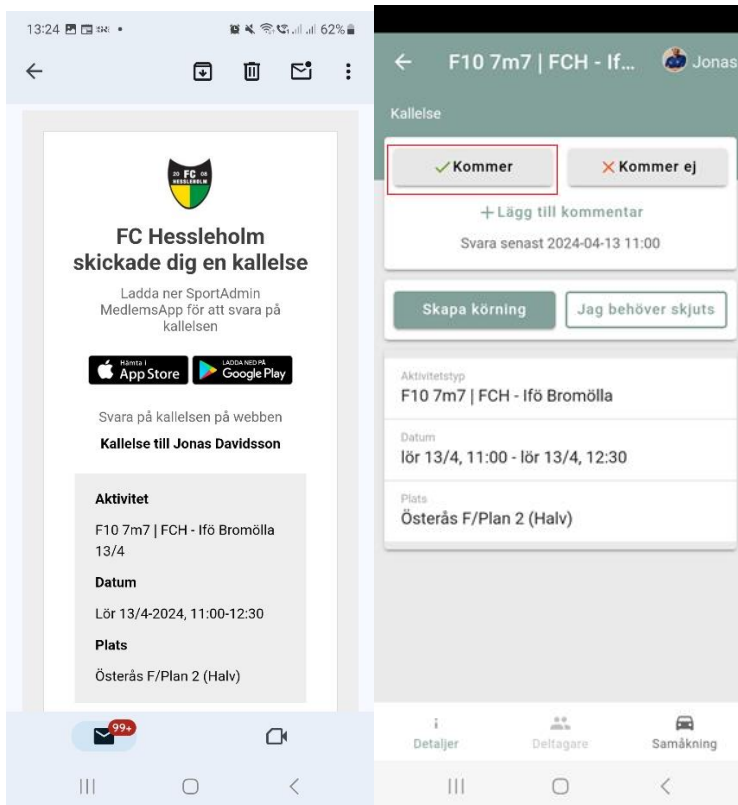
13:24 62%

20 FC 08
HESSLEHOLM

FC Hessleholm skickade dig en kallelse

Ladda ner SportAdmin MedlemsApp för att svara på kallelsen

Hämta i App Store
LADDA NED PÅ Google Play

Svara på kallelsen på webben

Kallelse till Jonas Davidsson

Aktivitet

F10 7m7 | FCH - Ifö Bromölla 13/4

Datum

Lör 13/4-2024, 11:00-12:30

Plats

Österås F/Plan 2 (Halv)

99+

F10 7m7 | FCH - If... Jonas

Kallelse

✓Kommer
✕Kommer ej

+Lägg till kommentar

Svara senast 2024-04-13 11:00

Skapa körning
Jag behöver skjuts

Aktivitetstyp
F10 7m7 | FCH - Ifö Bromölla

Datum
lör 13/4, 11:00 - lör 13/4, 12:30

Plats
Österås F/Plan 2 (Halv)

Detaljer
Deltagare
Samåkning